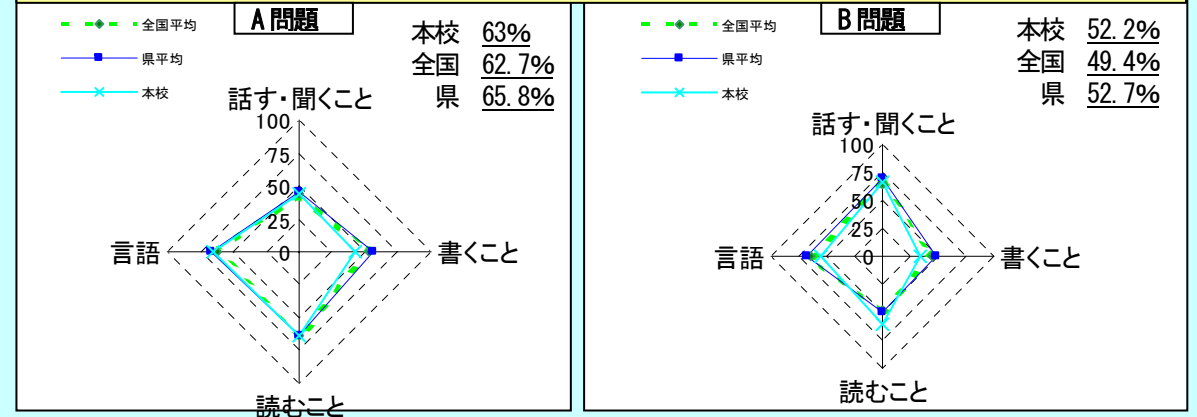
全国平均
県平均
本校
A問題
本校 63%
全国 62.7%
県 65.8%
話す・聞くこと
100
75
50
25
0
言語
書くこと
読むこと

全国平均
県平均
本校
B問題
本校 52.2%
全国 49.4%
県 52.7%
話す・聞くこと
100
75
50
25
0
言語
書くこと
読むこと